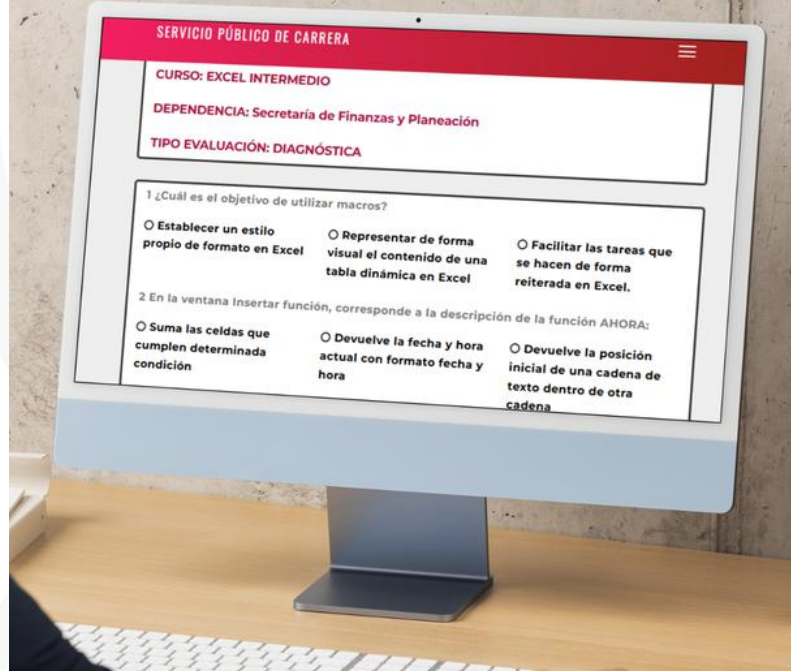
SERVICIO PÚBLICO DE CARRERA

CURSO: EXCEL INTERMEDIO

DEPENDENCIA: Secretaría de Finanzas y Planeación

TIPO EVALUACIÓN: DIAGNÓSTICA

1 ¿Cuál es el objetivo de utilizar macros?

O Establecer un estilo propio de formato en Excel

O Representar de forma visual el contenido de una tabla dinámica en Excel

O Facilitar las tareas que se hacen de forma reiterada en Excel.

2 En la ventana Insertar función, corresponde a la descripción de la función AHORA:

O Suma las celdas que cumplen determinada condición

O Devuelve la fecha y hora actual con formato fecha y hora

O Devuelve la posición inicial de una cadena de texto dentro de otra cadena